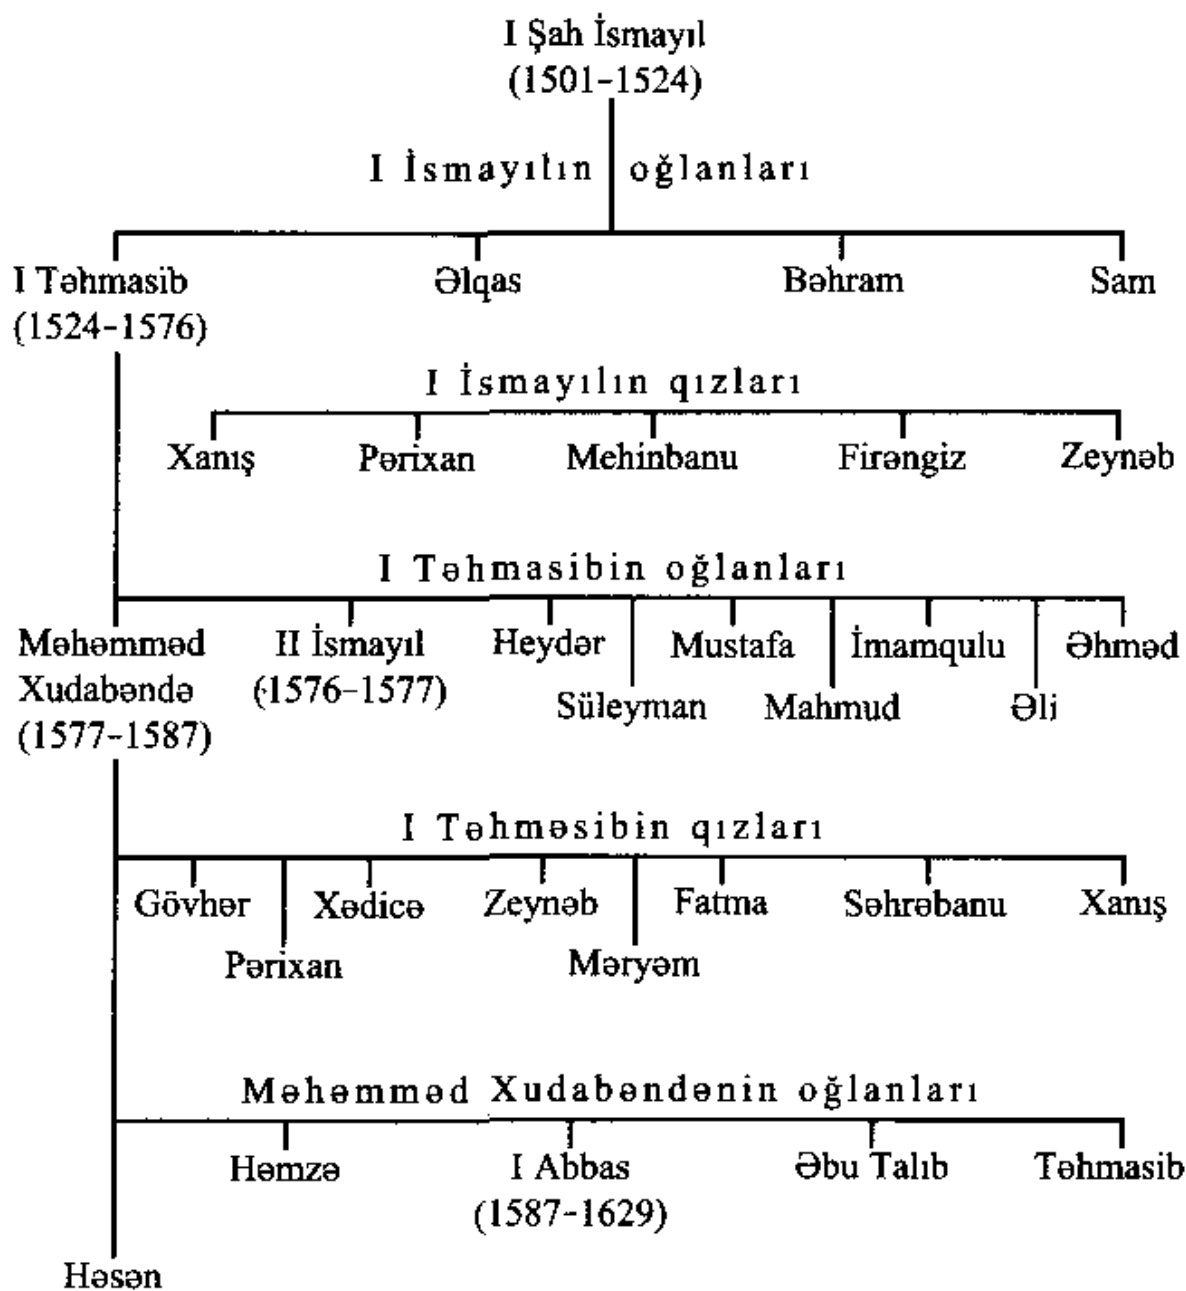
I Şah İsmayıl
(1501-1524)

I İsmayılın oğlanları

I Təhmasib
(1524-1576)

Əlqas

Bəhram

Sam

I İsmayılın qızları

Xanış

Pərixan

Mehinbanu

Firəngiz

Zeynəb

I Təhmasibin oğlanları

Məhəmməd
Xudabəndə
(1577-1587)

II İsmayıl
(1576-1577)

Heydər

Süleyman

Mustafa

Mahmud

İmamqulu

Əli

Əhməd

I Təhməsibin qızları

Gövhər

Pərixan

Xədicə

Zeynəb

Məryəm

Fatma

Səhrəbanu

Xanış

Məhəmməd Xudabəndənin oğlanları

Həmzə

I Abbas
(1587-1629)

Əbu Talıb

Təhmasib

Həsən